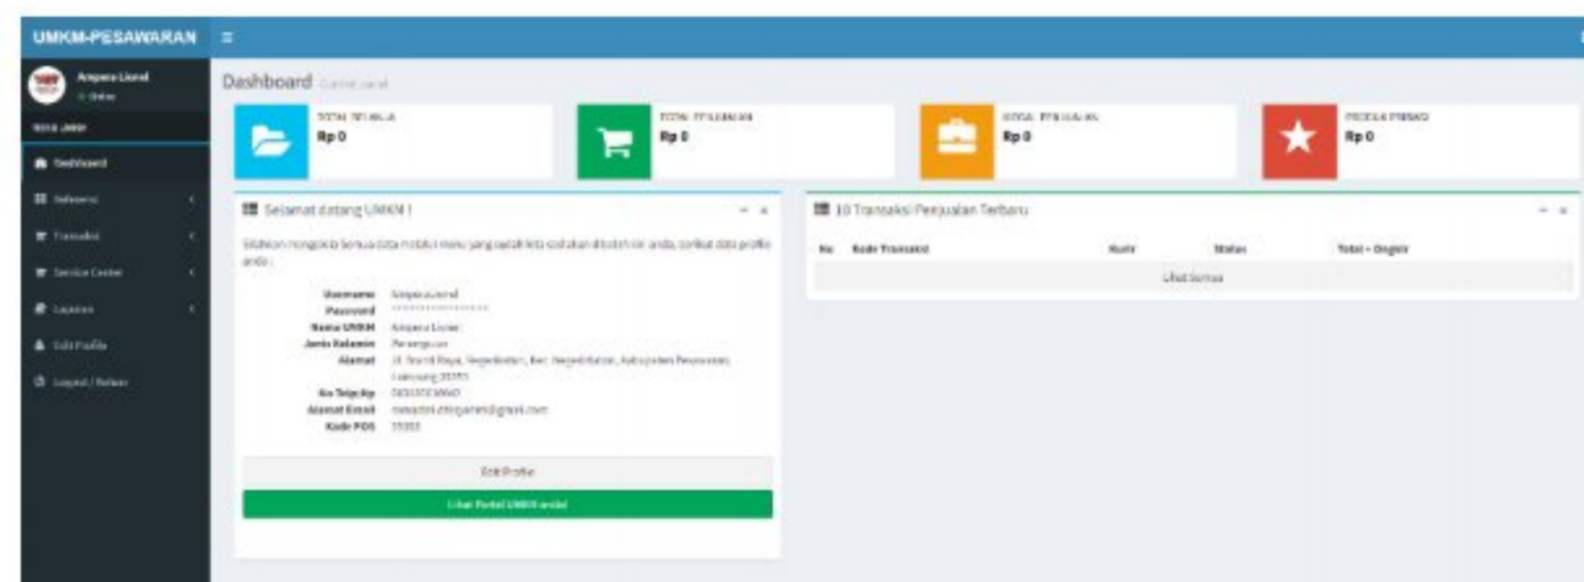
UMKM-PESAWARAN

Ampera Lionel
Online

MENU UMKM

Dashboard
Referensi
Transaksi
Service Center
Laporan
Edit Profile
Logout / Keluar

Dashboard Control panel

TOTAL BELANJA
Rp 0

TOTAL PENJUALAN
Rp 0

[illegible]
Rp 0

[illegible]
Rp 0

Selamat datang UMKM !

Silahkan mengelola semua data melalui menu yang sudah kita sediakan disebelah kiri anda, berikut data profile anda :

Username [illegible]
Password ****************
Nama UMKM Ampera Lionel
Jenis Kelamin Perempuan
Alamat Jl. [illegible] Raya, Kec. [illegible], Kabupaten Pesawaran, Lampung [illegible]
No Telp/Hp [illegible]
Alamat Email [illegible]@gmail.com
Kode POS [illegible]

Edit Profile

Lihat Portal UMKM anda

10 Transaksi Penjualan Terbaru

| No | Kode Transaksi | Kurir | Status | Total + Ongkir |
|---|---|---|---|---|

Lihat Semua